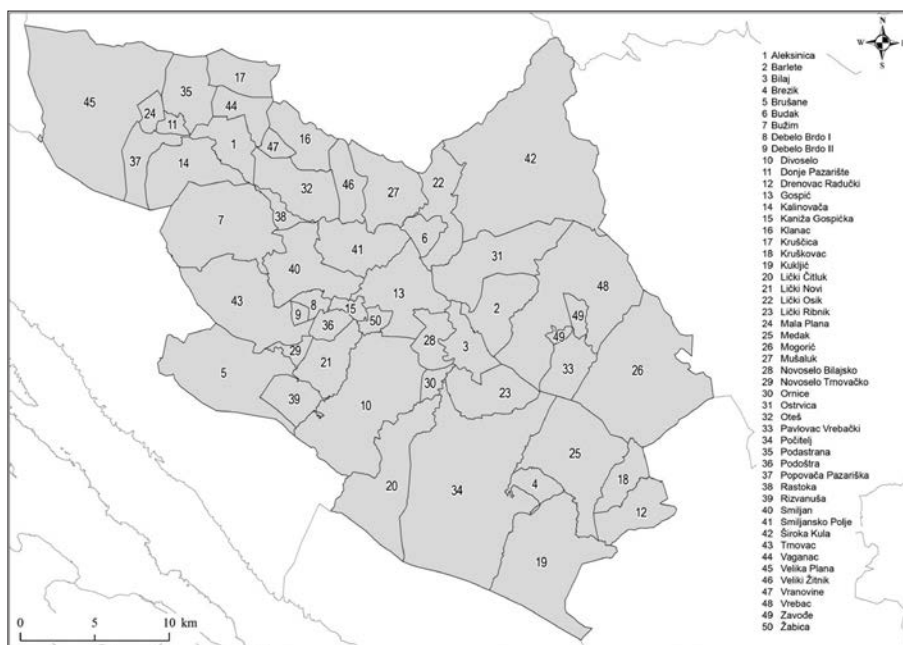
45
35
17
24
11
44
37
14
1
47
16
32
46
27
22
42
7
38
41
6
40
31
13
48
43
9
8
15
50
2
49
36
29
28
3
49
33
26
5
21
30
23
39
10
25
20
34
4
18
12
19

N
W
S

1 Aleksinica
2 Barlete
3 Bilaj
4 Brezik
5 Brušane
6 Budak
7 Bužim
8 Debelo Brdo I
9 Debelo Brdo II
10 Divoselo
11 Donje Pazarište
12 Drenovac Radučki
13 Gospić
14 Kalinovača
15 Kaniža Gospićka
16 Klanac
17 Kruščica
18 Kruškovac
19 Kukljić
20 Lički Čitluk
21 Lički Novi
22 Lički Osik
23 Lički Ribnik
24 Mala Plana
25 Medak
26 Mogorić
27 Mušaluk
28 Novoselo Bilajsko
29 Novoselo Trnovačko
30 Ornice
31 Ostrvica
32 Oteš
33 Pavlovac Vrebački
34 Počitelj
35 Podastrana
36 Podoštra
37 Popovača Pazariška
38 Rastoka
39 Rizvanuša
40 Smiljan
41 Smiljansko Polje
42 Široka Kula
43 Trnovac
44 Vaganac
45 Velika Plana
46 Veliki Žitnik
47 Vranovine
48 Vrebac
49 Zavođe
50 Žabica

0 5 10 km